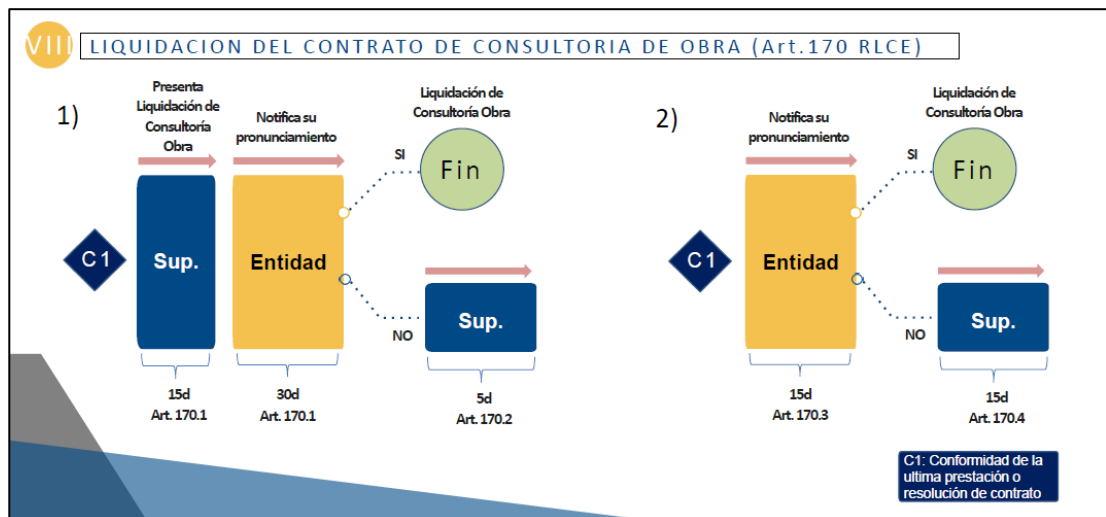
VIII LIQUIDACION DEL CONTRATO DE CONSULTORIA DE OBRA (Art.170 RLCE)

1)

C1

Presenta Liquidación de Consultoría Obra

Sup.

15d
Art. 170.1

Notifica su pronunciamiento

Entidad

30d
Art. 170.1

SI

Liquidación de Consultoría Obra

Fin

NO

Sup.

5d
Art. 170.2

2)

C1

Notifica su pronunciamiento

Entidad

15d
Art. 170.3

SI

Liquidación de Consultoría Obra

Fin

NO

Sup.

15d
Art. 170.4

C1: Conformidad de la ultima prestación o resolución de contrato